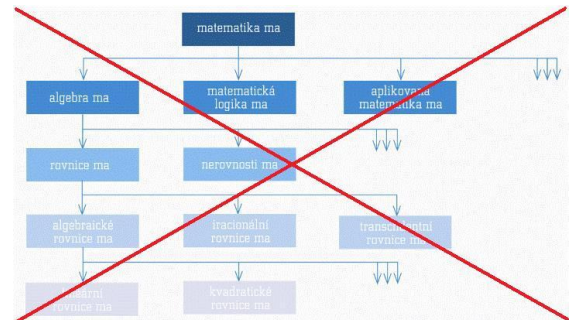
matematika ma

algebra ma

matematická logika ma

aplikovaná matematika ma

rovnice ma

nerovnosti ma

algebraické rovnice ma

iracionální rovnice ma

transcendentní rovnice ma

lineární rovnice ma

kvadratické rovnice ma